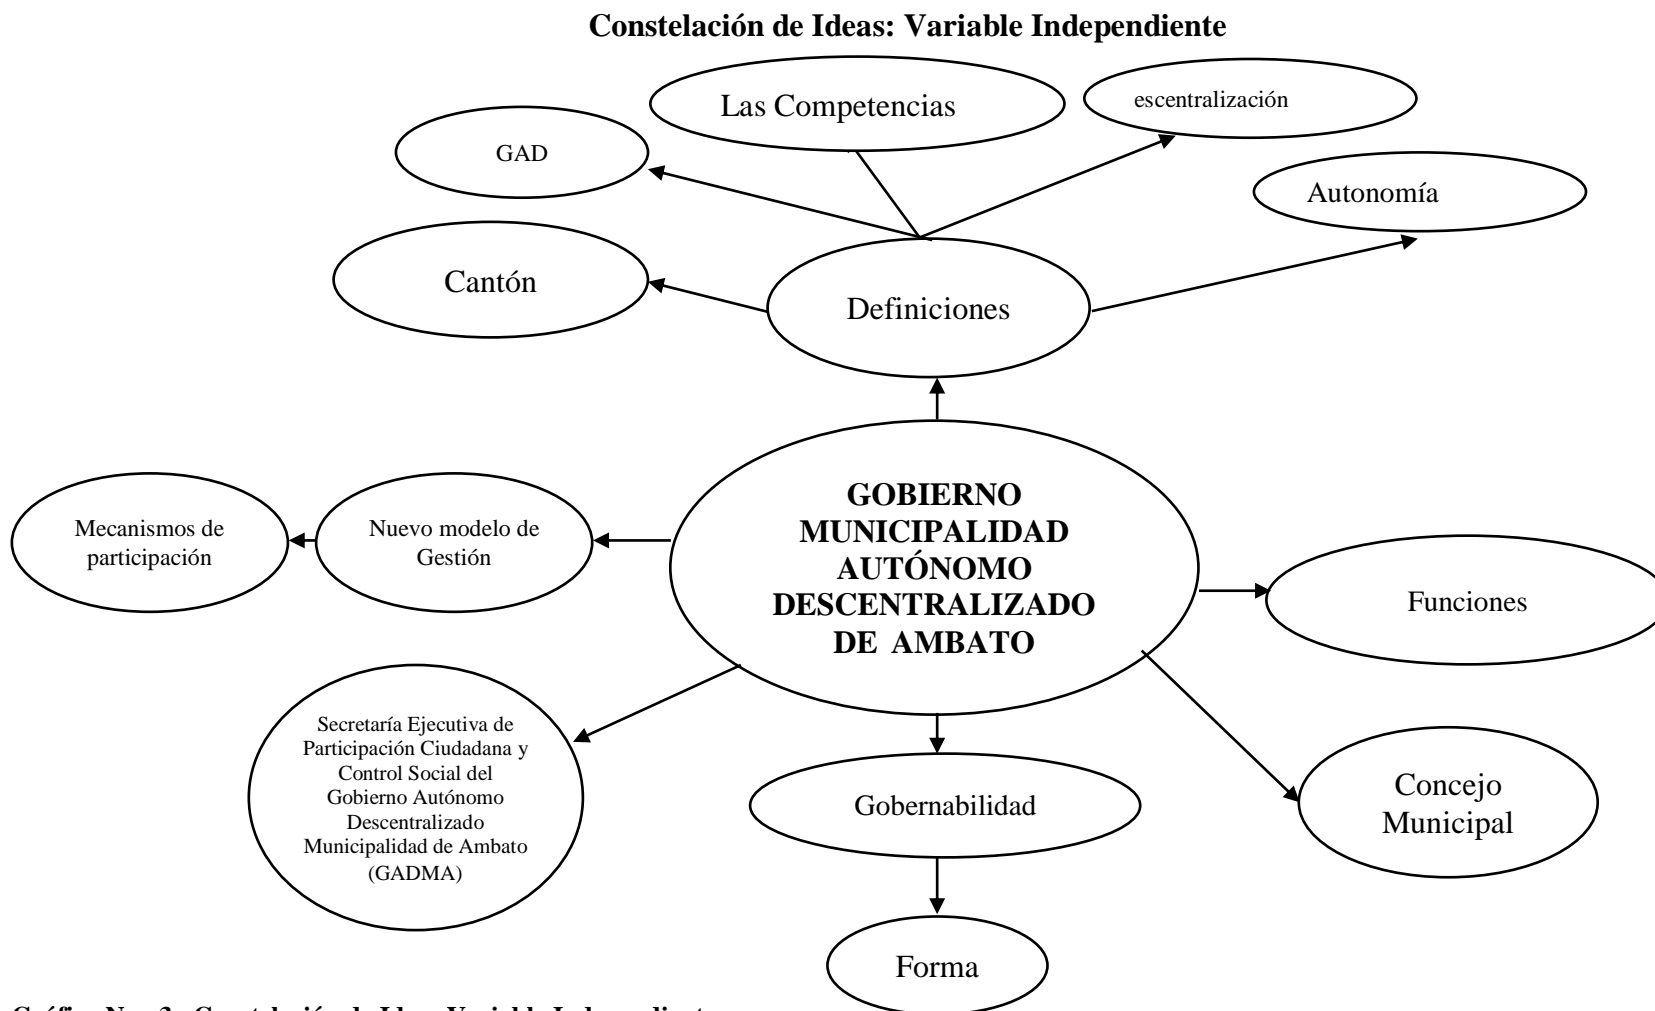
Constelación de Ideas: Variable Independiente

Las Competencias

escentralización

GAD

Autonomía

Cantón

Definiciones

Mecanismos de participación

Nuevo modelo de Gestión

GOBIERNO MUNICIPALIDAD AUTÓNOMO DESCENTRALIZADO DE AMBATO

Funciones

Secretaría Ejecutiva de Participación Ciudadana y Control Social del Gobierno Autónomo Descentralizado Municipalidad de Ambato (GADMA)

Gobernabilidad

Concejo Municipal

Forma

Gráfico No. 3: Constelación de Ideas Variable Independiente